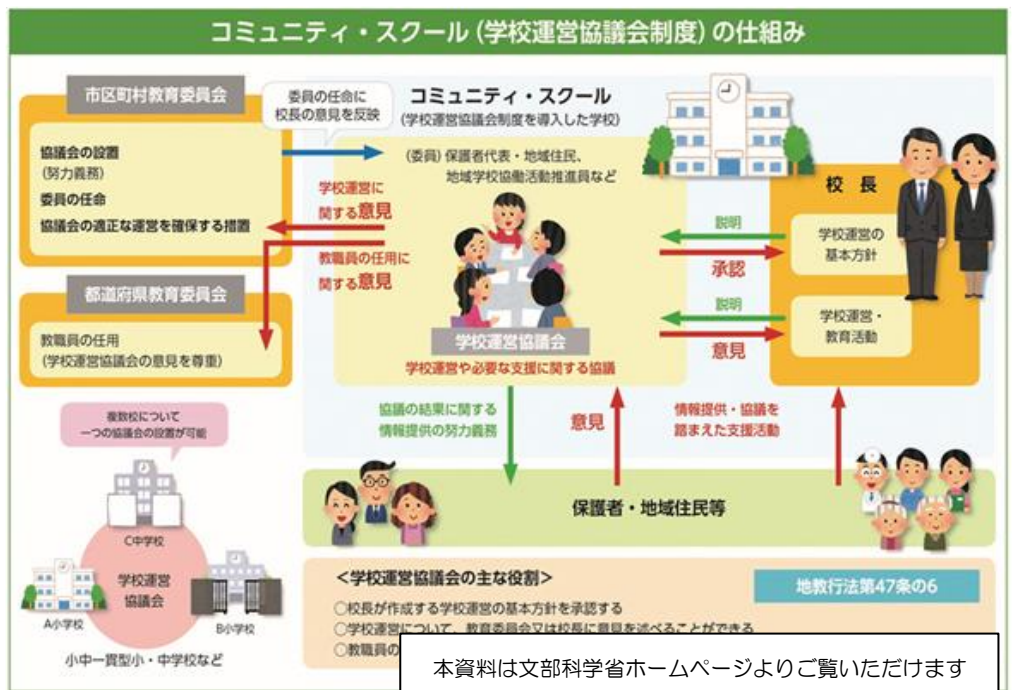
コミュニティ・スクール（学校運営協議会制度）の仕組み

市区町村教育委員会

協議会の設置
（努力義務）
委員の任命
協議会の適正な運営を確保する措置

委員の任命に
校長の意見を反映

コミュニティ・スクール
（学校運営協議会制度を導入した学校）

（委員）保護者代表・地域住民、
地域学校協働活動推進員など

学校運営に
関する意見

教職員の任用に
関する意見

都道府県教育委員会

教職員の任用
（学校運営協議会の意見を尊重）

学校運営協議会
学校運営や必要な支援に関する協議

校長

説明
承認
学校運営の
基本方針

説明
意見
学校運営・
教育活動

協議の結果に関する
情報提供の努力義務

意見

情報提供・協議を
踏まえた支援活動

複数校について
一つの協議会の設置が可能

C中学校
学校運営
協議会
A小学校
B小学校
小中一貫型小・中学校など

保護者・地域住民等

＜学校運営協議会の主な役割＞

地教行法第47条の6

○校長が作成する学校運営の基本方針を承認する
○学校運営について、教育委員会又は校長に意見を述べることができる
○教職員の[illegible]

本資料は文部科学省ホームページよりご覧いただけます